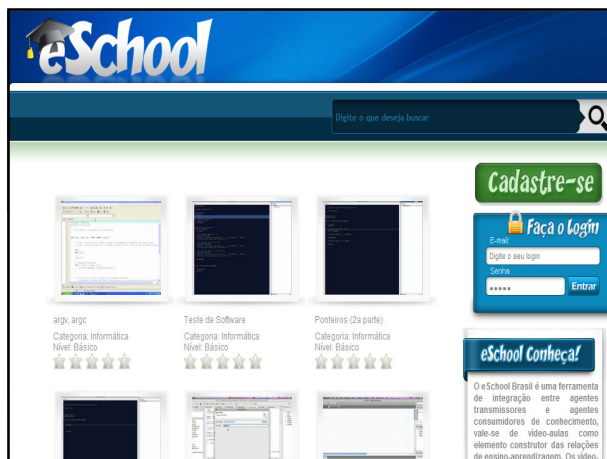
eSchool

Digite o que deseja buscar

Cadastre-se

Faça o login

E-mail:

Digite o seu login

Senha

•••••

Entrar

argv, argc
Categoria: Informática
Nível: Básico

Teste de Software
Categoria: Informática
Nível: Básico

Ponteiros (2a parte)
Categoria: Informática
Nível: Básico

eSchool Conheça!

O eSchool Brasil é uma ferramenta de integração entre agentes transmissores e agentes consumidores de conhecimento, vale-se de vídeo-aulas como elemento construtor das relações de ensino-aprendizagem. Os vídeo-